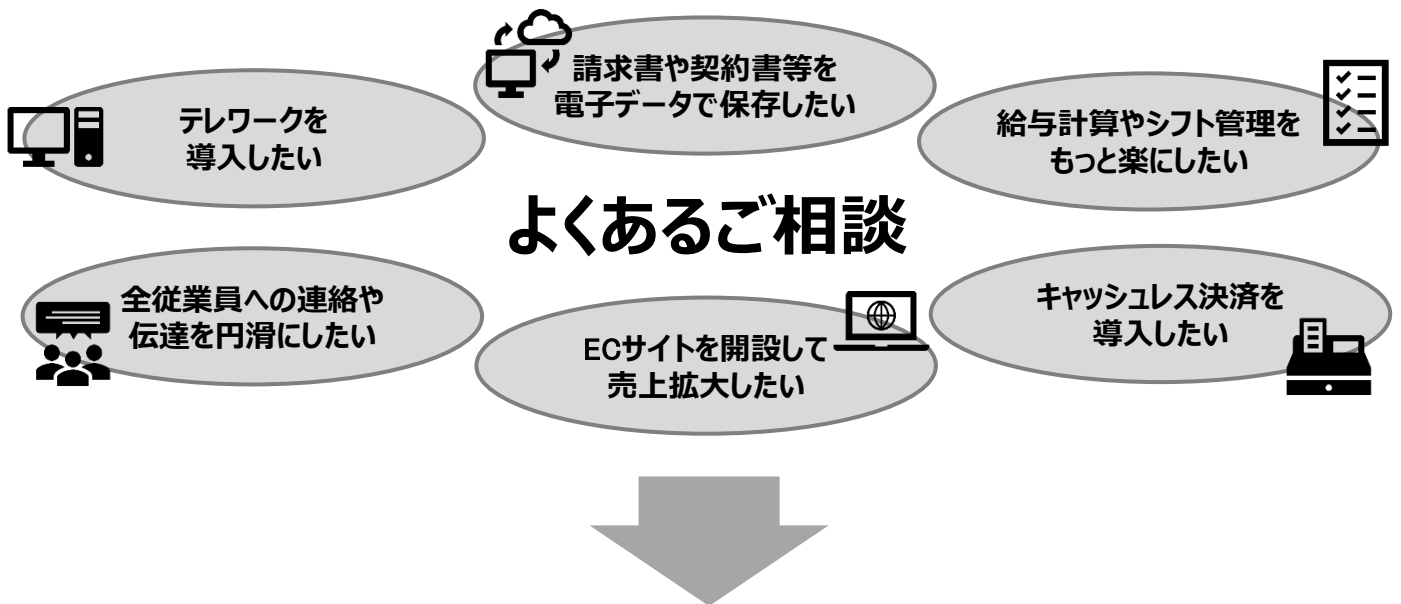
請求書や契約書等を電子データで保存したい

テレワークを導入したい

給与計算やシフト管理をもっと楽にしたい

よくあるご相談

全従業員への連絡や伝達を円滑にしたい

ECサイトを開設して売上拡大したい

キャッシュレス決済を導入したい